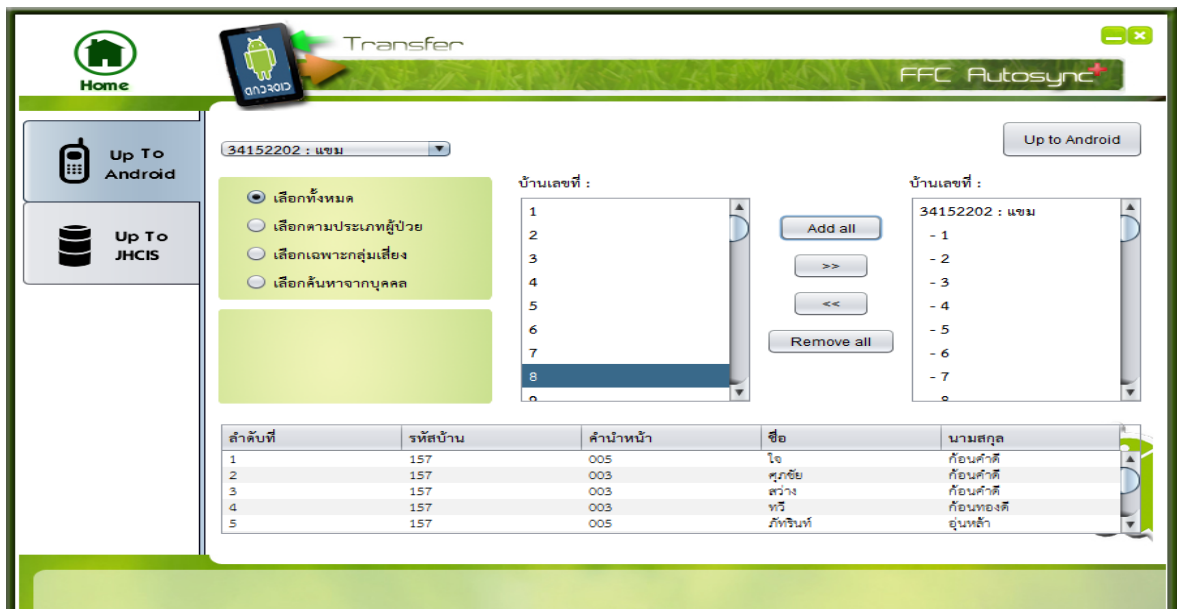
Home

ANDROID

Transfer

FFC Autosync

Up To Android

Up To JHCIS

34152202 : แขม

Up to Android

เลือกทั้งหมด
เลือกตามประเภทผู้ป่วย
เลือกเฉพาะกลุ่มเสี่ยง
เลือกค้นหาจากบุคคล

บ้านเลขที่ :
1
2
3
4
5
6
7
8
9

Add all
>>
<<
Remove all

บ้านเลขที่ :
34152202 : แขม
- 1
- 2
- 3
- 4
- 5
- 6
- 7
- 8

| ลำดับที่ | รหัสบ้าน | คำนำหน้า | ชื่อ | นามสกุล |
|---|---|---|---|---|
| 1 | 157 | 005 | ใจ | ก้อนคำดี |
| 2 | 157 | 003 | ศุภชัย | ก้อนคำดี |
| 3 | 157 | 003 | สว่าง | ก้อนคำดี |
| 4 | 157 | 003 | ทวี | ก้อนทองดี |
| 5 | 157 | 005 | ภัทรินท์ | อุ่นหล้า |